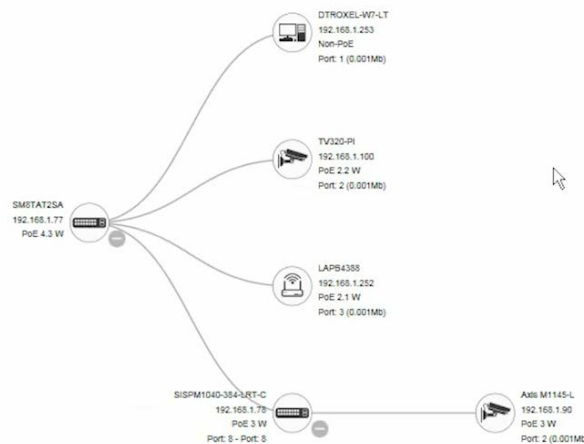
DTROXEL-W7-LT
192.168.1.253
Non-PoE
Port: 1 (0.001Mb)

TV320-PI
192.168.1.100
PoE 2.2 W
Port: 2 (0.001Mb)

SM8TAT2SA
192.168.1.77
PoE 4.3 W

LAPB4388
192.168.1.252
PoE 2.1 W
Port: 3 (0.001Mb)

SISPM1040-384-LRT-C
192.168.1.78
PoE 3 W
Port: 8 - Port: 8

Axis M1145-L
192.168.1.90
PoE 3 W
Port: 2 (0.001M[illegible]